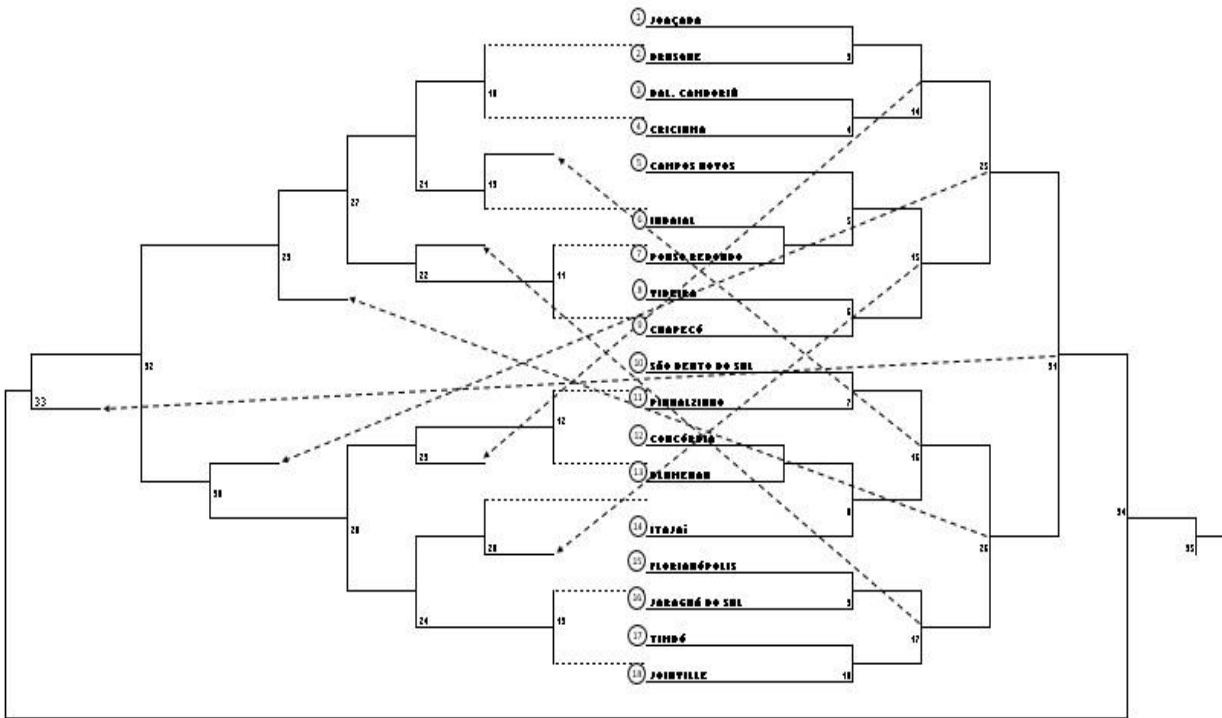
1 JOAÇABA
2 BRUSQUE
3 BAL. CAMBORIÚ
4 CRICIUMA
5 CAMPOS NOVOS
6 INDAIAL
7 POUSO REDONDO
8 VIDEIRA
9 CHAPECÓ
10 SÃO BENTO DO SUL
11 PINHALZINHO
12 CONCÓRDIA
13 BLUMENAU
14 ITAJAÍ
15 FLORIANÓPOLIS
16 JARAGUÁ DO SUL
17 TIMBÓ
18 JOINVILLE

3
4
5
6
7
8
9
10
14
15
16
17
25
26
31
34
35
18
19
11
12
13
20
21
22
23
24
27
28
29
30
32
33